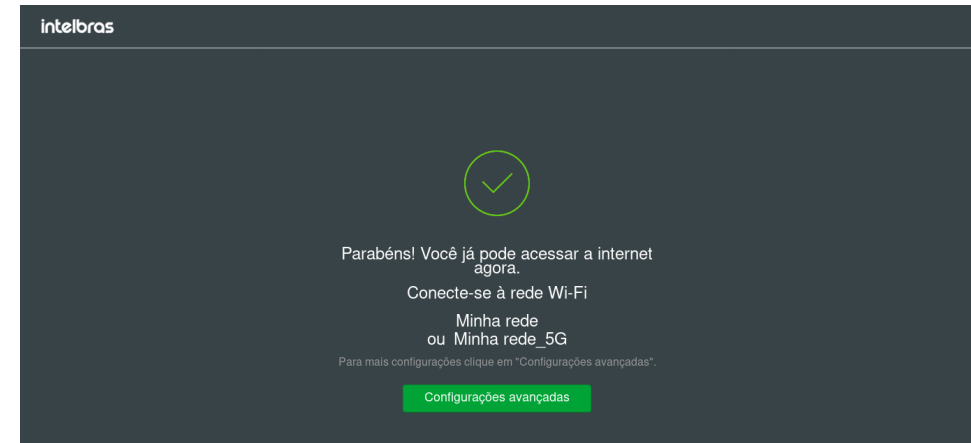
intelbras

Parabéns! Você já pode acessar a internet agora.

Conecte-se à rede Wi-Fi

Minha rede
ou Minha rede_5G

Para mais configurações clique em "Configurações avançadas".

Configurações avançadas